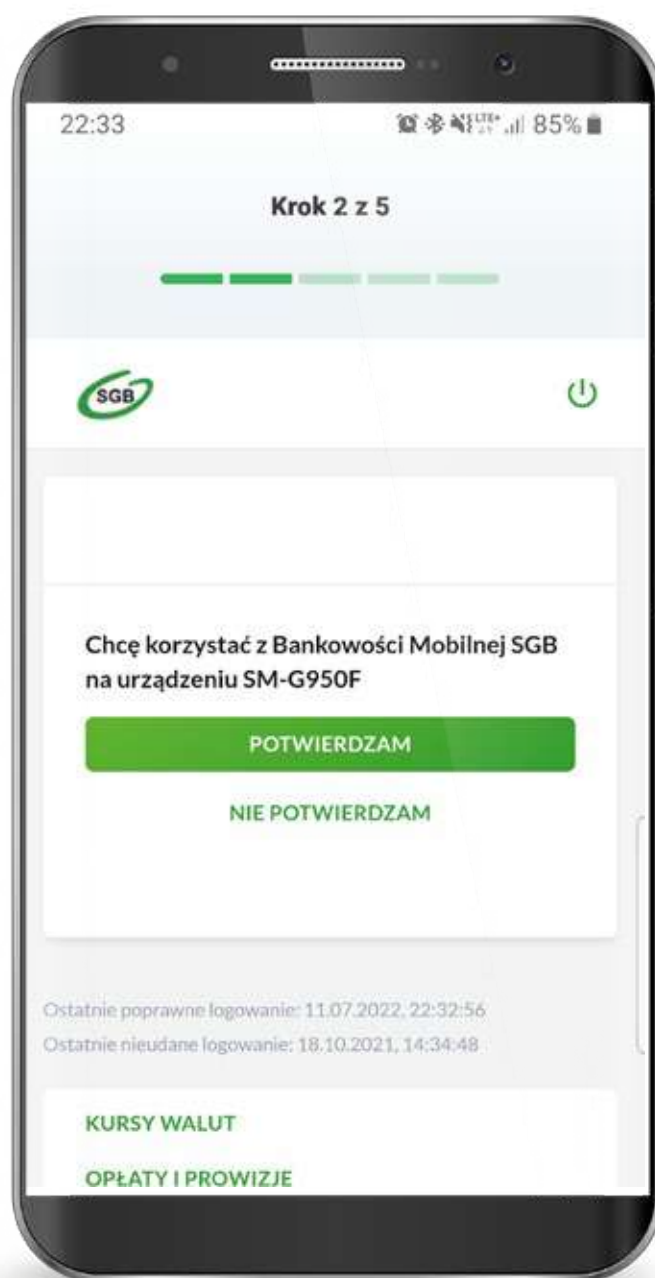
22:33

85%

Krok 2 z 5

SGB

Chcę korzystać z Bankowości Mobilnej SGB na urządzeniu SM-G950F

POTWIERDZAM

NIE POTWIERDZAM

Ostatnie poprawne logowanie: 11.07.2022, 22:32:56
Ostatnie nieudane logowanie: 18.10.2021, 14:34:48

KURSY WALUT

OPŁATY I PROWIZJE